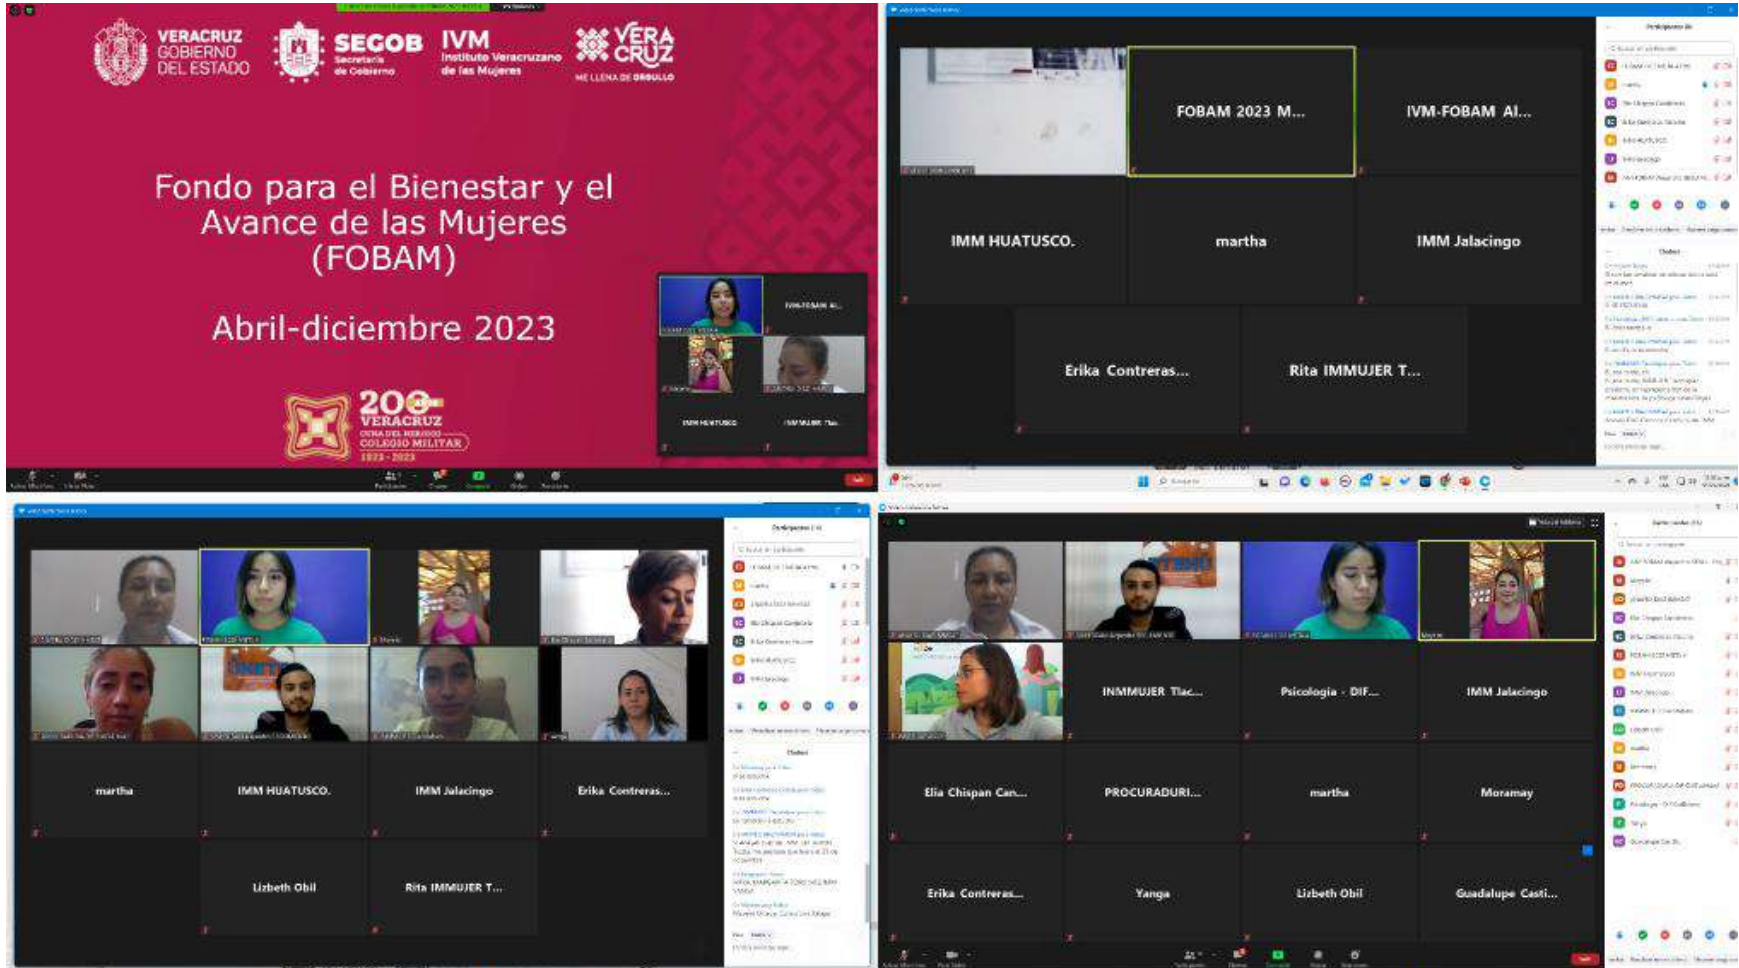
VERACRUZ GOBIERNO DEL ESTADO

SECOB Secretaría de Gobierno

IVM Instituto Veracruzano de las Mujeres

VERA CRUZ ME LLENA DE ORGULLO

Fondo para el Bienestar y el Avance de las Mujeres (FOBAM)

Abril-diciembre 2023

200 VERACRUZ CUNA DEL HEROICO COLEGIO MILITAR 1823 - 2023

IVM-FOBAM Al...

IMM HUATUSCO

IMMUJER Tlac...

FOBAM 2023 M...

IVM-FOBAM Al...

IMM HUATUSCO.

martha

IMM Jalacingo

Erika Contreras...

Rita IMMUJER T...

martha

IMM HUATUSCO.

IMM Jalacingo

Erika Contreras...

Lizbeth Obil

Rita IMMUJER T...

INMMUJER Tlac...

Psicologia - DIF...

IMM Jalacingo

Elia Chispan Can...

PROCURADURI...

martha

Moramay

Erika Contreras...

Yanga

Lizbeth Obil

Guadalupe Casti...